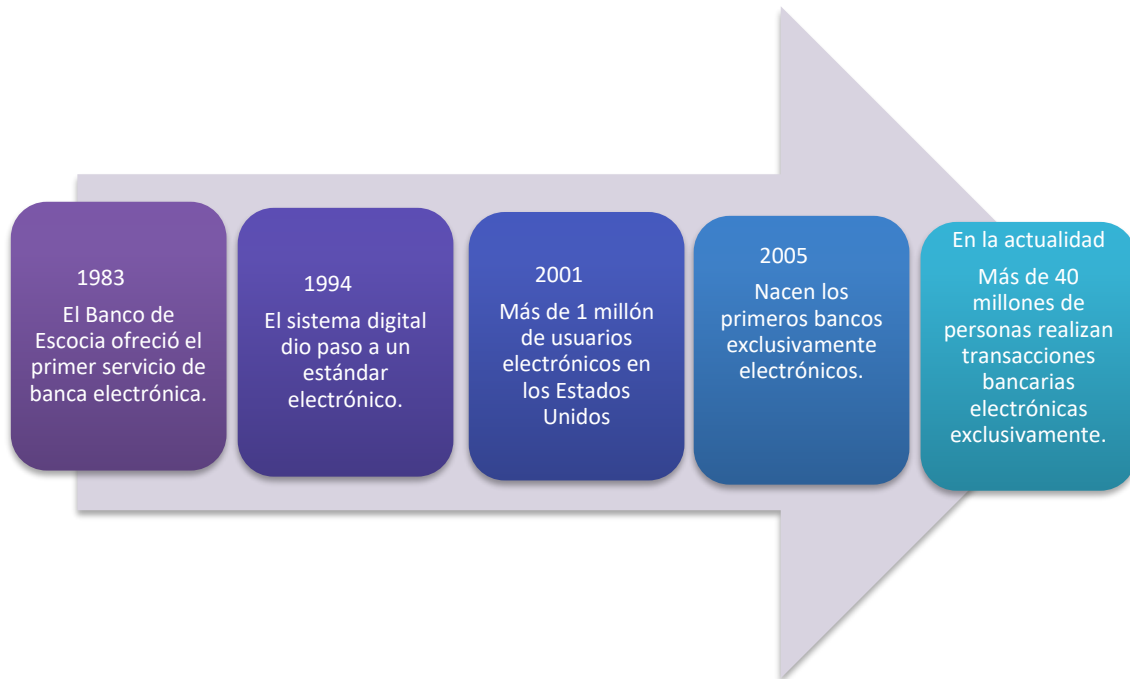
1983

El Banco de Escocia ofreció el primer servicio de banca electrónica.

1994

El sistema digital dio paso a un estándar electrónico.

2001

Más de 1 millón de usuarios electrónicos en los Estados Unidos

2005

Nacen los primeros bancos exclusivamente electrónicos.

En la actualidad

Más de 40 millones de personas realizan transacciones bancarias electrónicas exclusivamente.